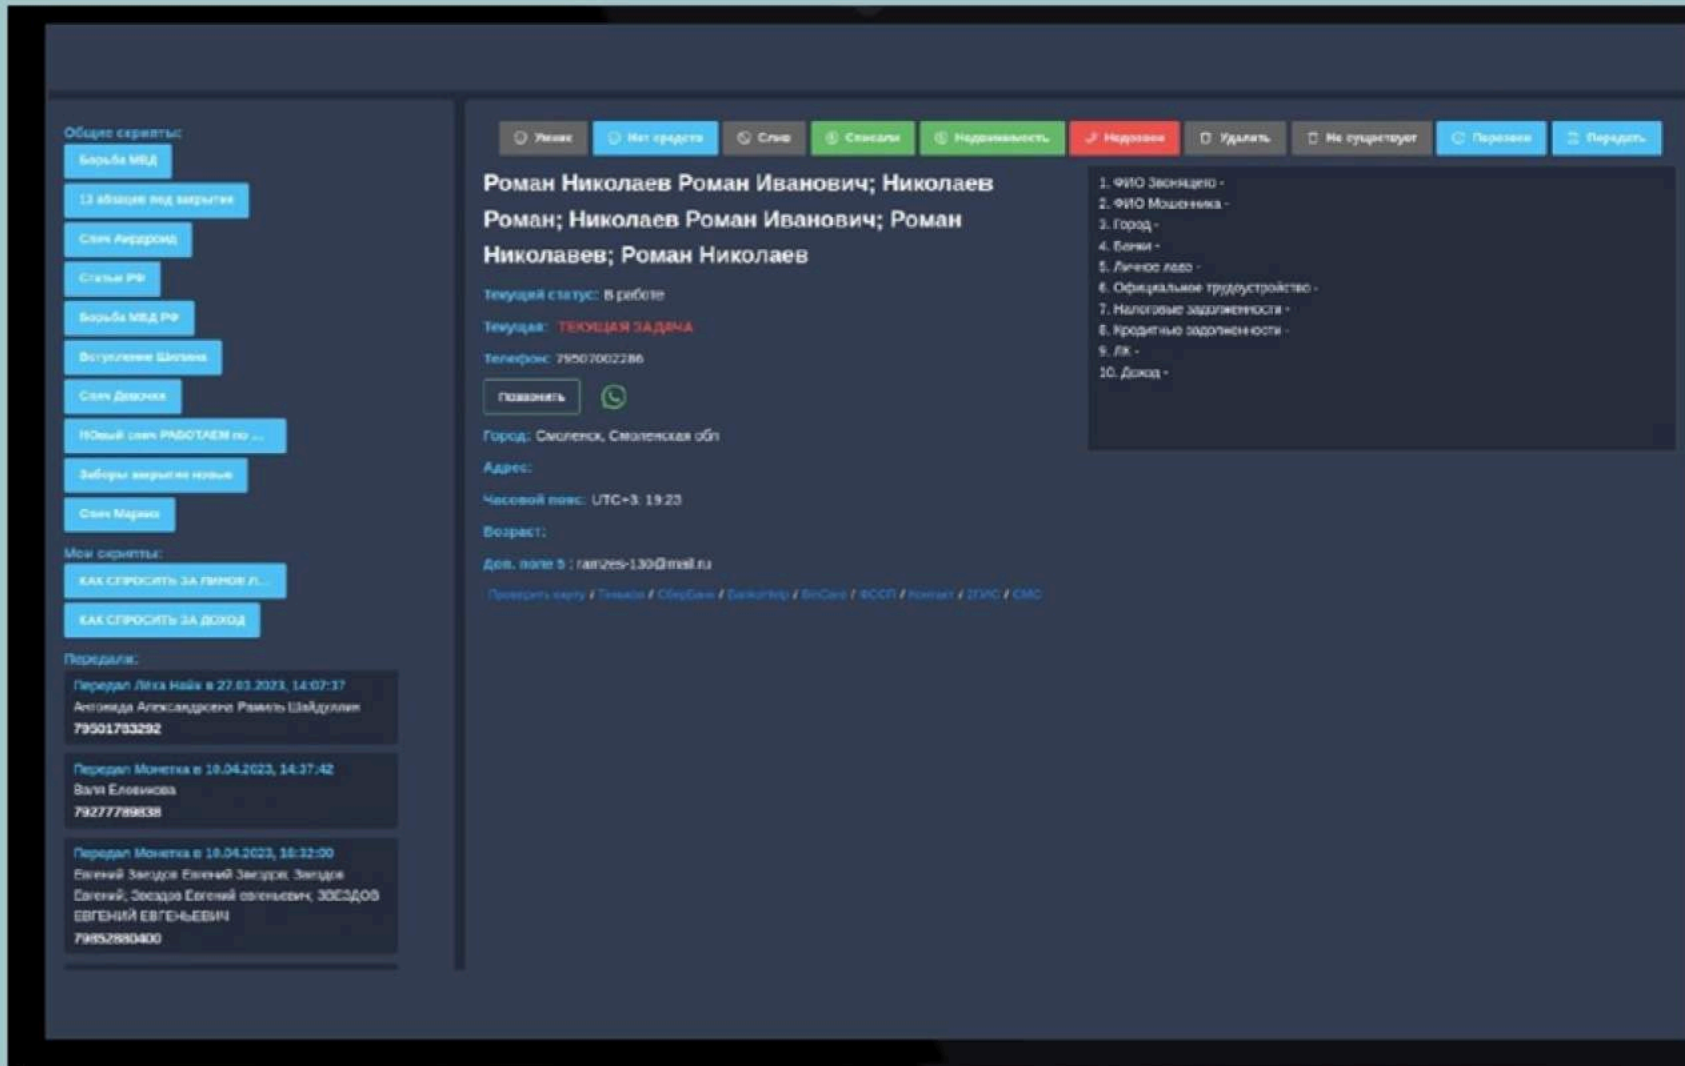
Общие скрипты:
Борьба МВД
13 абзацев под закрытие
Свен Андроид
Статьи РФ
Борьба МВД РФ
Вступление Шилина
Свен Девочка
НОвый свен РАБОТАЕМ по ...
Заборы закрытия новые
Свен Марина
Мои скрипты:
КАК СПРОСИТЬ ЗА ЛИЧНОЕ Л...
КАК СПРОСИТЬ ЗА ДОХОД
Передали:
Передал Лёха Найк в 27.03.2023, 14:07:37
Антонида Александровна Рамиль Шайдуллин
79501783292
Передал Монетка в 10.04.2023, 14:37:42
Валя Еловикова
79277789838
Передал Монетка в 10.04.2023, 10:32:00
Евгений Звездов Евгений Звездов; Звездов Евгений; Звездов Евгений евгеньевич; ЗВЕЗДОВ ЕВГЕНИЙ ЕВГЕНЬЕВИЧ
79852880400

Умник | Нет средств | Слив | Списали | Недвижимость | Недозвон | Удалить | Не существует | Перезвон | Передать

Роман Николаев Роман Иванович; Николаев Роман; Николаев Роман Иванович; Роман Николавев; Роман Николаев

Текущий статус: В работе
Текущая: ТЕКУЩАЯ ЗАДАЧА
Телефон: 79507002286
Позвонить
Город: Смоленск, Смоленская обл
Адрес:
Часовой пояс: UTC+3, 19:23
Возраст:
Доп. поле 5 : ramzes-130@mail.ru
Проверить карту / Тинькоф / Сбербанк / Банкогмер / BinCard / ФССП / Контакт / 2ГИС / СМС

1. ФИО Звонящего -
2. ФИО Мошенника -
3. Город -
4. Банки -
5. Личное лицо -
6. Официальное трудоустройство -
7. Налоговые задолженности -
8. Кредитные задолженности -
9. ЛК -
10. Доход -